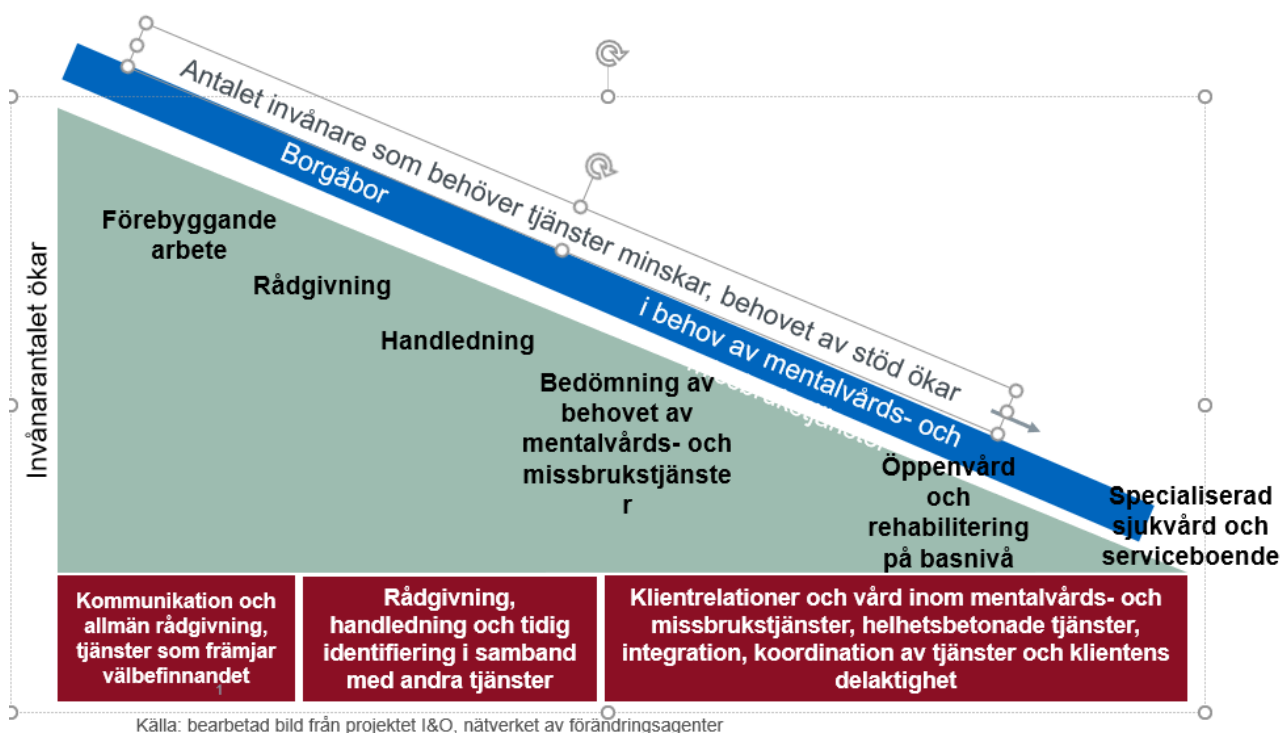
Antalet invånare som behöver tjänster minskar, behovet av stöd ökar

Borgåbor i behov av mentalvårds- och missbrukstjänster

Invånarantalet ökar

Förebyggande arbete

Rådgivning

Handledning

Bedömning av behovet av mentalvårds- och missbrukstjänster

Öppenvård och rehabilitering på basnivå

Specialiserad sjukvård och serviceboende

Kommunikation och allmän rådgivning, tjänster som främjar välbefinnandet

Rådgivning, handledning och tidig identifiering i samband med andra tjänster

Klientrelationer och vård inom mentalvårds- och missbrukstjänster, helhetsbetonade tjänster, integration, koordination av tjänster och klientens delaktighet

1

Källa: bearbetad bild från projektet I&O, nätverket av förändringsagenter